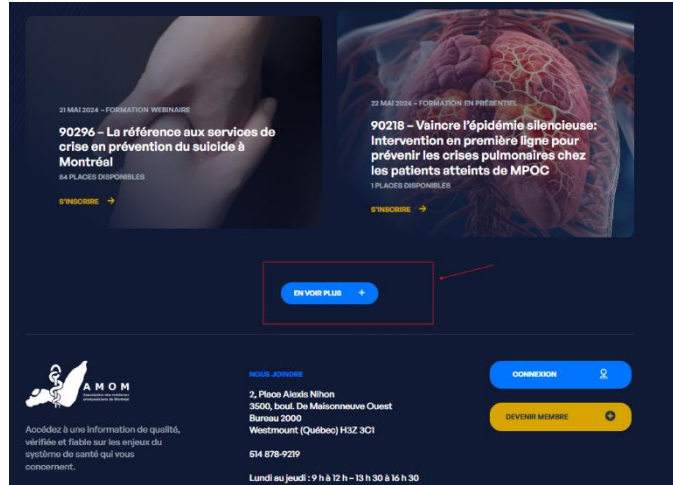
21 MAI 2024 – FORMATION WEBINAIRE

90296 – La référence aux services de crise en prévention du suicide à Montréal

54 PLACES DISPONIBLES

S'INSCRIRE →

22 MAI 2024 – FORMATION EN PRÉSENTIEL

90218 – Vaincre l'épidémie silencieuse: Intervention en première ligne pour prévenir les crises pulmonaires chez les patients atteints de MPOC

1 PLACES DISPONIBLES

S'INSCRIRE →

EN VOIR PLUS +

AMOM

Association des médecins omnipraticiens de Montréal

Accédez à une information de qualité, vérifiée et fiable sur les enjeux du système de santé qui vous concernent.

NOUS JOINDRE

2, Place Alexis Nihon
3500, boul. De Maisonneuve Ouest
Bureau 2000
Westmount (Québec) H3Z 3C1

514 878-9219

Lundi au jeudi : 9 h à 12 h – 13 h 30 à 16 h 30

CONNEXION

DEVENIR MEMBRE